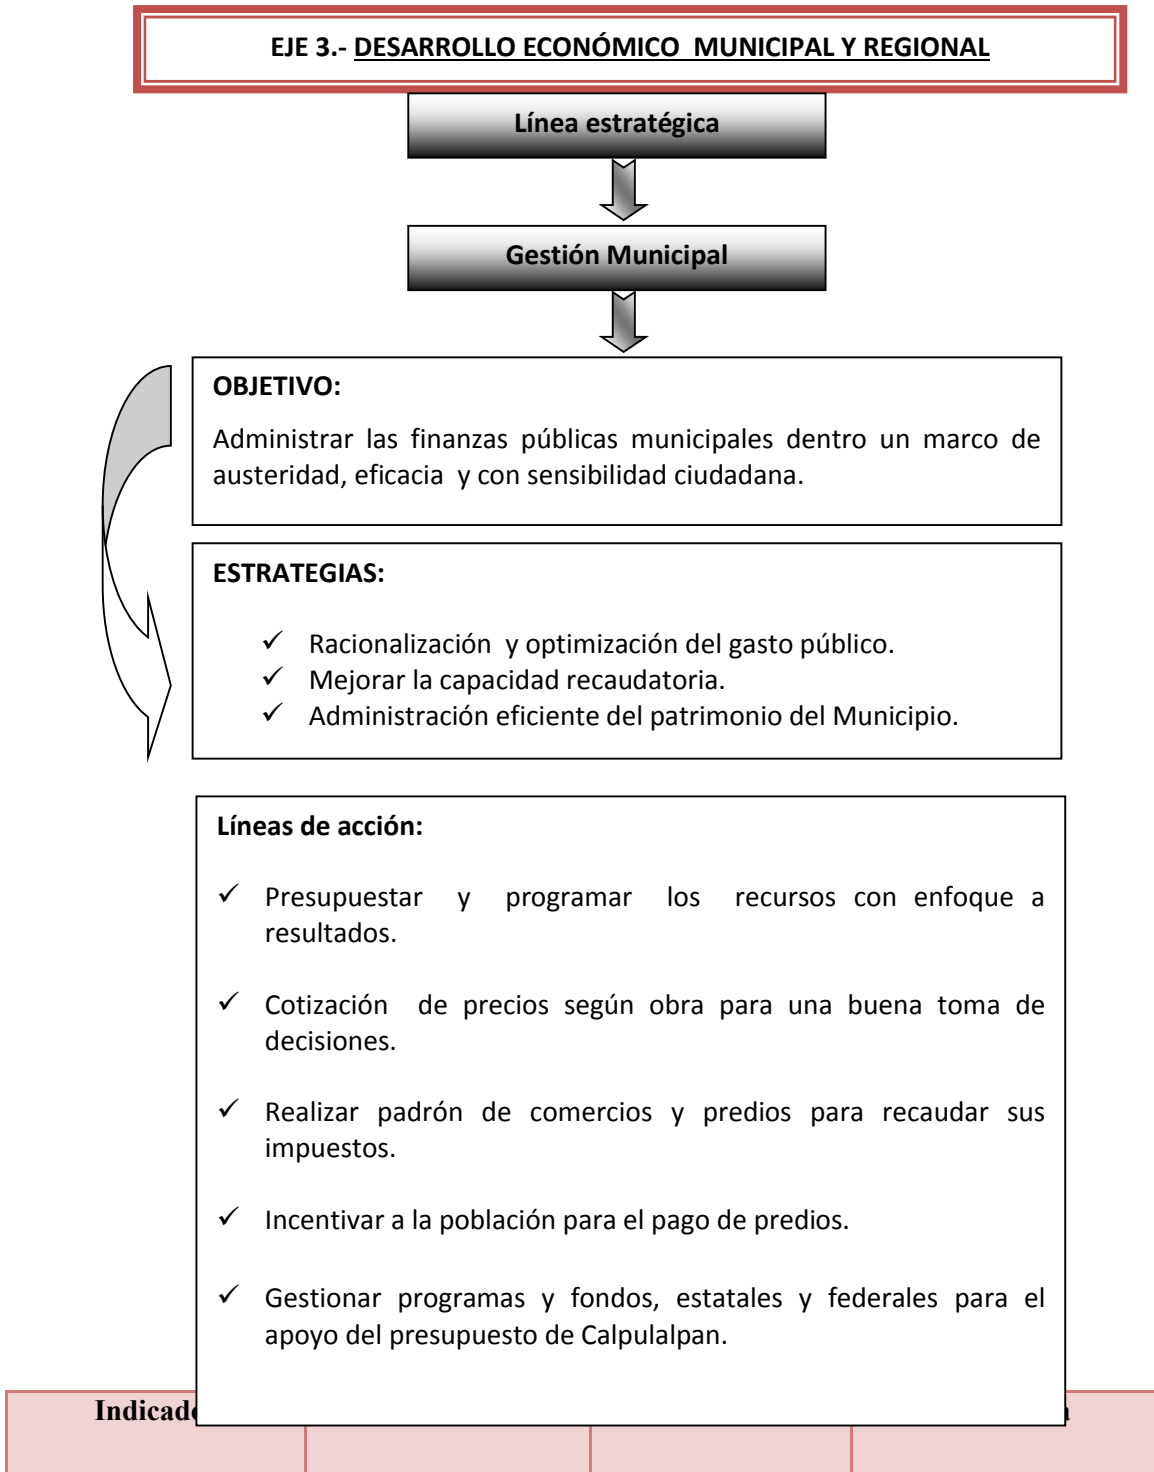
EJE 3.- DESARROLLO ECONÓMICO MUNICIPAL Y REGIONAL

Línea estratégica

Gestión Municipal

OBJETIVO:

Administrar las finanzas públicas municipales dentro un marco de austeridad, eficacia y con sensibilidad ciudadana.

ESTRATEGIAS:

✓ Racionalización y optimización del gasto público.
✓ Mejorar la capacidad recaudatoria.
✓ Administración eficiente del patrimonio del Municipio.

Líneas de acción:

✓ Presupuestar y programar los recursos con enfoque a resultados.

✓ Cotización de precios según obra para una buena toma de decisiones.

✓ Realizar padrón de comercios y predios para recaudar sus impuestos.

✓ Incentivar a la población para el pago de predios.

✓ Gestionar programas y fondos, estatales y federales para el apoyo del presupuesto de Calpulalpan.

Indicad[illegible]